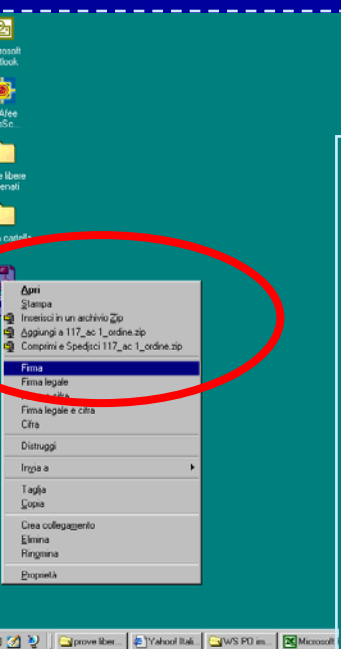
rosoft
tlook

Afee
sSc...

e libere
ervati

a cartella

Apri
Stampa
Inserisci in un archivio Zip
Aggiungi a 117_ac 1_ordine.zip
Comprimi e Spedisci 117_ac 1_ordine.zip
Firma
Firma legale
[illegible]
Firma legale e cifra
Cifra
Distruggi
Invia a
Taglia
Copia
Crea collegamento
Elimina
Rinomina
Proprietà

prove liber... Yahoo! Itali... WS PO im... Microsoft